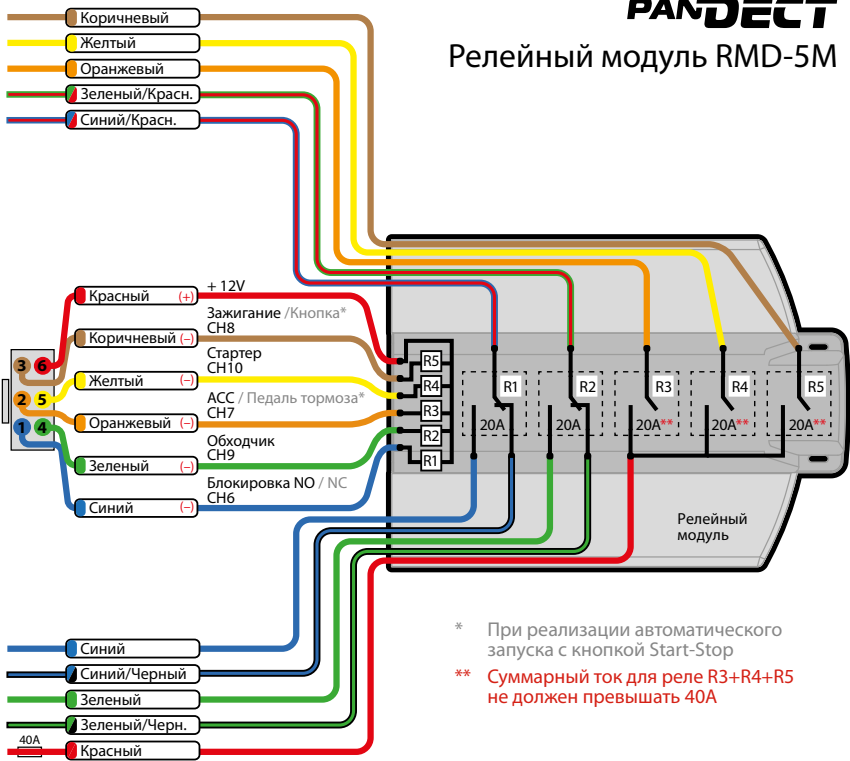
PANDECT

Релейный модуль RMD-5M

Коричневый
Желтый
Оранжевый
Зеленый/Красн.
Синий/Красн.

3 6
2 5
1 4

Красный (+)
+ 12V
Коричневый (–)
Зажигание /Кнопка*
CH8
Желтый (–)
Стартер
CH10
ACC / Педаль тормоза*
CH7
Оранжевый (–)
Обходчик
CH9
Зеленый (–)
Блокировка NO / NC
CH6
Синий (–)

R5
R4
R3
R2
R1

R1
20A
R2
20A
R3
20A**
R4
20A**
R5
20A**

Релейный модуль

Синий
Синий/Черный
Зеленый
Зеленый/Черн.
40A
Красный

* При реализации автоматического запуска с кнопкой Start-Stop

** Суммарный ток для реле R3+R4+R5 не должен превышать 40A